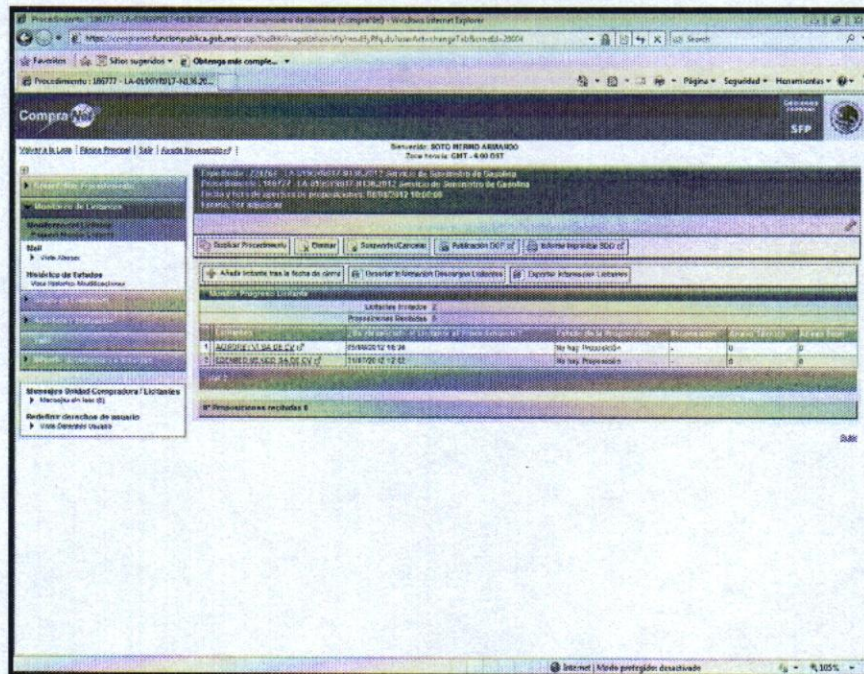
Procedimiento: 186777 - LA-019GYR017-N136-2012 Servicio de suministro de Gasolina (CompraNet) - Windows Internet Explorer

https://compranet.funcionpublica.gob.mx/esop/toolkit/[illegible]

Favoritos | Sitios sugeridos | Obtenga más comple...

Procedimiento: 186777 - LA-019GYR017-N136-20...

Página | Seguridad | Herramientas

Compra Net

SFP

Volver a la Lista | Página Principal | Salir | Ayuda Navegación

Bienvenido: SOTO MERINO ARMANDO
Zona horaria: GMT - 6:00 DST

Expediente: 228762 - LA-019GYR017-N136-2012 Servicio de Suministro de Gasolina
Procedimiento: 186777 - LA-019GYR017-N136-2012 Servicio de Suministro de Gasolina
Fecha y hora de apertura de proposiciones: 18/06/2012 10:00:00
Estatus: Por adjudicar

Configuración Procedimiento

Monitoreo de Licitantes

Monitoreo de Licitantes
Progreso Licitante

Mail
Vista Alertas

Histórico de Estados
Vista Histórico Modificaciones

Mensajes Unidad Compradora / Licitantes
Mensajes sin leer (0)

Redefinir derechos de usuario
Vista Derechos Usuario

Duplicar Procedimiento | Eliminar | Suspender/Cancelar | Publicación DOF | Informe Imprimible SDO

Añadir licitante tras la fecha de cierre | Desvelar Información Descargas Licitantes | Exportar Información Licitantes

Monitor Progreso Licitante

Licitantes Invitados 2
Proposiciones Recibidas 0

| | Licitante | Día de aceptación al Licitante al Procedimiento | Estado de la Proposición | Respuestas | Anexo Técnico | Anexo Legal |
|---|---|---|---|---|---|---|
| 1 | AGROPIR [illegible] SA DE CV | 25/05/2012 18:26 | No hay Proposición | - | 0 | 0 |
| 2 | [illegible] SA DE CV | 11/06/2012 12:02 | No hay Proposición | - | 0 | 0 |

Nº Proposiciones recibidas 0

Subir

Internet | Modo protegido: desactivado

105%